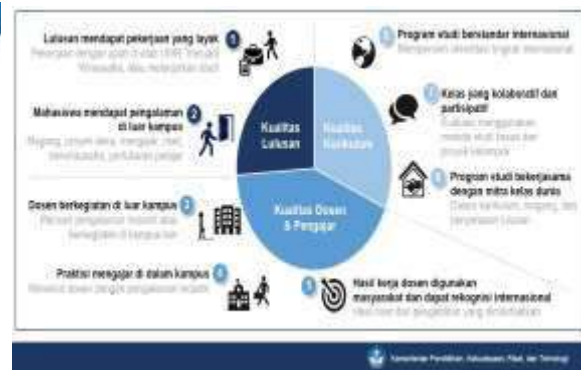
Lulusan mendapat pekerjaan yang layak 1
Pekerjaan dengan gaji di atas UMR, menjadi wirausaha, atau melanjutkan studi

Mahasiswa mendapat pengalaman di luar kampus 2
Magang, proyek desa, mengajar, riset, berwirausaha, pertukaran pelajar

Dosen berkegiatan di luar kampus 3
Mencari pengalaman industri atau berkegiatan di kampus lain

Praktisi mengajar di dalam kampus 4
Merekrut dosen dengan pengalaman industri

Kualitas Lulusan

Kualitas Kurikulum

Kualitas Dosen & Pengajar

6 Program studi berstandar internasional
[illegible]

7 Kelas yang kolaboratif dan partisipatif
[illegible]

8 Program studi bekerjasama dengan mitra kelas dunia
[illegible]

5 Hasil kerja dosen digunakan masyarakat dan dapat rekognisi internasional
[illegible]

Kementerian Pendidikan, Kebudayaan, Riset, dan Teknologi